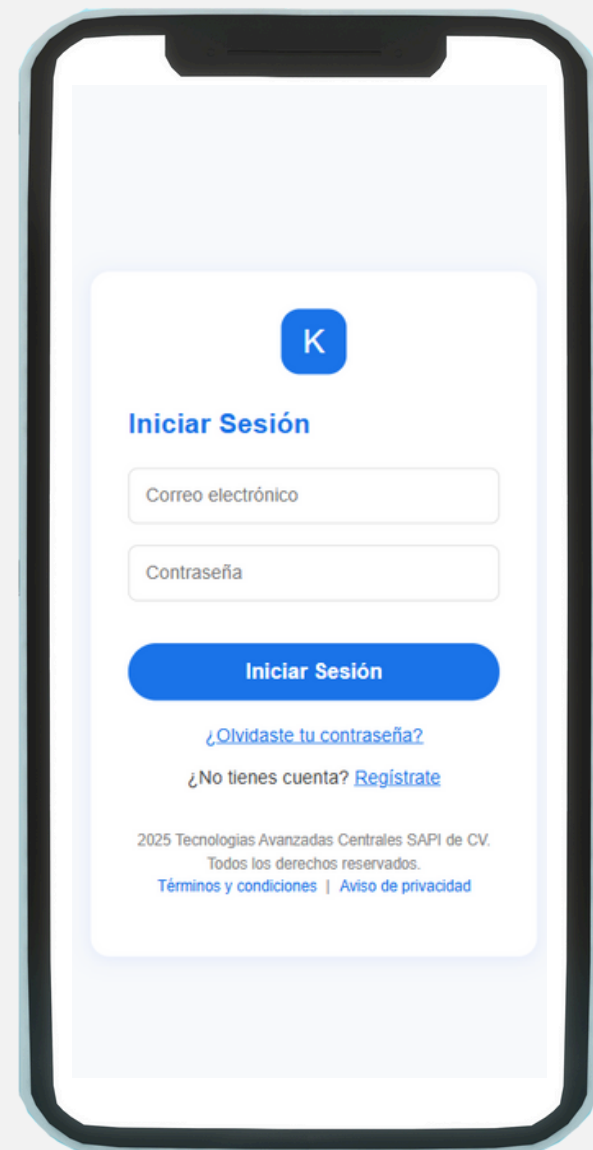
K

Iniciar Sesión

Correo electrónico

Contraseña

Iniciar Sesión

¿Olvidaste tu contraseña?

¿No tienes cuenta? Regístrate

2025 Tecnologias Avanzadas Centrales SAPI de CV.
Todos los derechos reservados.
Términos y condiciones | Aviso de privacidad